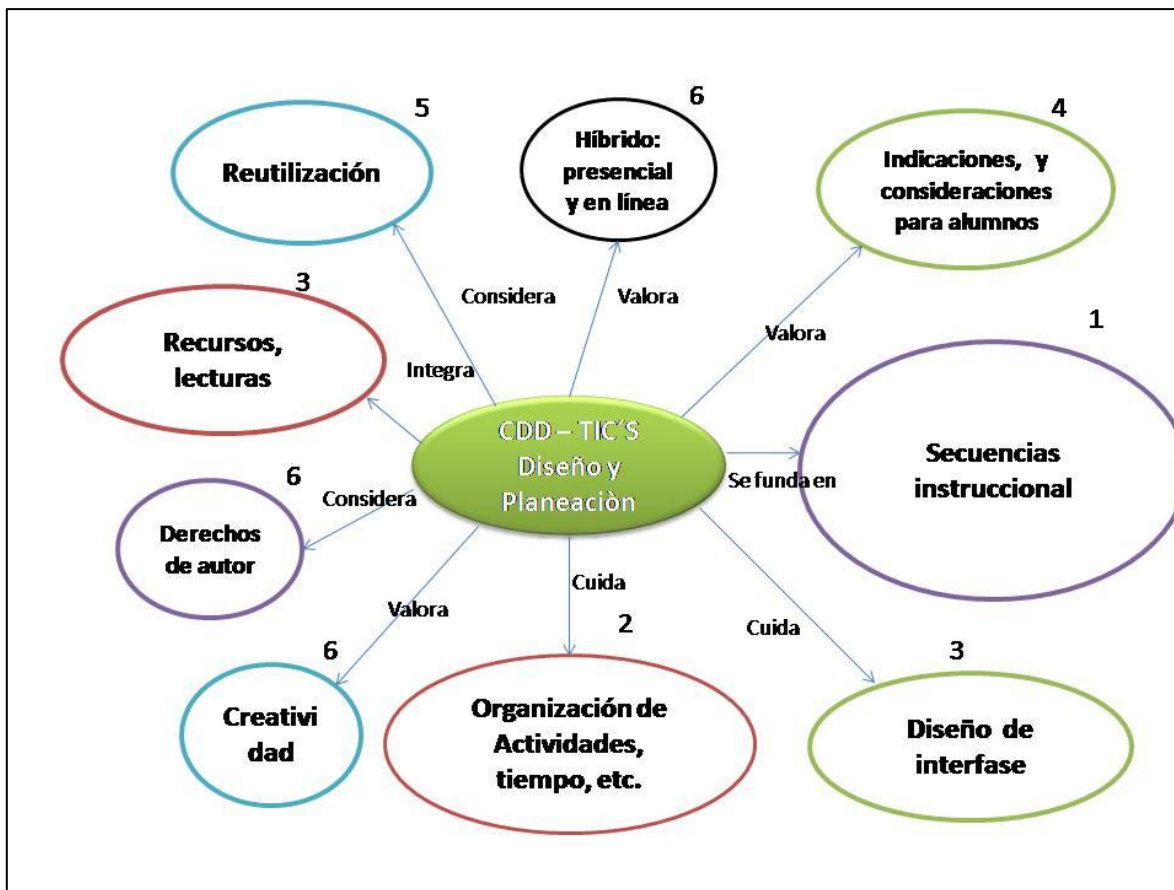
5

Reutilización

6

Híbrido: presencial y en línea

4

Indicaciones, y consideraciones para alumnos

Considera

Valora

3

Recursos, lecturas

Integra

Valora

1

CDD – TIC´S Diseño y Planeaciòn

Se funda en

Secuencias instruccional

6

Considera

Derechos de autor

Cuida

Valora

2

Cuida

6

3

Creativi dad

Organización de Actividades, tiempo, etc.

Diseño de interfase